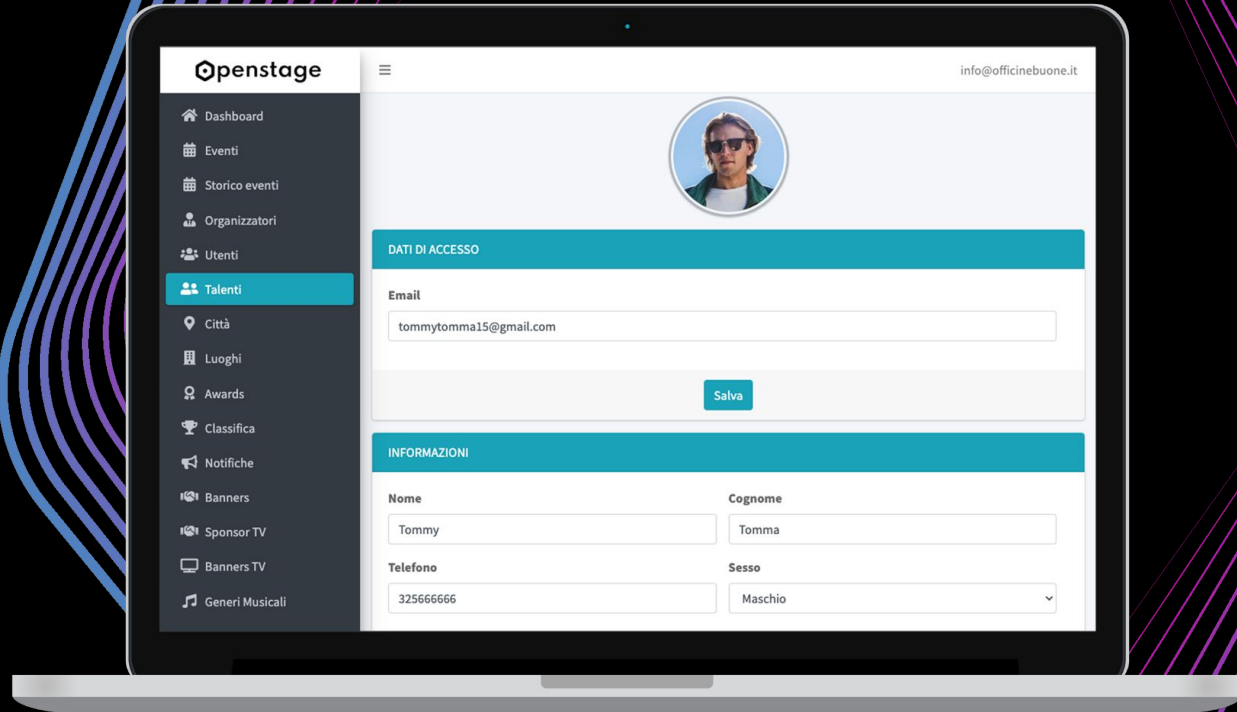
Openstage

≡

info@officinebuone.it

Dashboard
Eventi
Storico eventi
Organizzatori
Utenti
Talenti
Città
Luoghi
Awards
Classifica
Notifiche
Banners
Sponsor TV
Banners TV
Generi Musicali

DATI DI ACCESSO

Email

tommytomma15@gmail.com

Salva

INFORMAZIONI

Nome

Tommy

Cognome

Tomma

Telefono

325666666

Sesso

Maschio